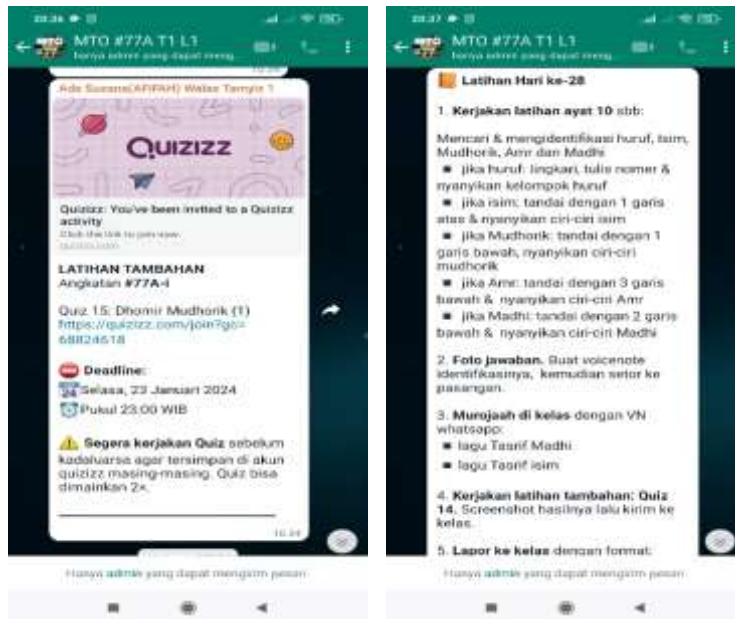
20.26

MTO #77A T1 L1
hanya admin yang dapat meng...

Ade Susana(AFIFAH) Walas Tamyiz 1

QUIZIZZ

Quizizz: You've been invited to a Quizizz activity
Click the link to join now.
quizizz.com

LATIHAN TAMBAHAN
Angkatan #77A-I

Quiz 15: Dhomir Mudhorik (1)
https://quizizz.com/join?gc=68824618

Deadline:
Selasa, 23 Januari 2024
Pukul 23.00 WIB

Segera kerjakan Quiz sebelum kadaluarsa agar tersimpan di akun quizizz masing-masing. Quiz bisa dimainkan 2x.

16.24

Hanya admin yang dapat mengirim pesan

20.27

MTO #77A T1 L1
hanya admin yang dapat meng...

Latihan Hari ke-28

1. Kerjakan latihan ayat 10 sbb:

Mencari & mengidentifikasi huruf, isim, Mudhorik, Amr dan Madhi
▪ jika huruf: lingkari, tulis nomer & nyanyikan kelompok huruf
▪ jika isim: tandai dengan 1 garis atas & nyanyikan ciri-ciri isim
▪ jika Mudhorik: tandai dengan 1 garis bawah, nyanyikan ciri-ciri mudhorik
▪ jika Amr: tandai dengan 3 garis bawah & nyanyikan ciri-ciri Amr
▪ jika Madhi: tandai dengan 2 garis bawah & nyanyikan ciri-ciri Madhi

2. Foto jawaban. Buat voicenote identifikasinya, kemudian setor ke pasangan.

3. Murojaah di kelas dengan VN whatsapp:
▪ lagu Tasrif Madhi
▪ lagu Tasrif isim

4. Kerjakan latihan tambahan: Quiz 14. Screenshot hasilnya lalu kirim ke kelas.

5. Lapor ke kelas dengan format:

Hanya admin yang dapat mengirim pesan